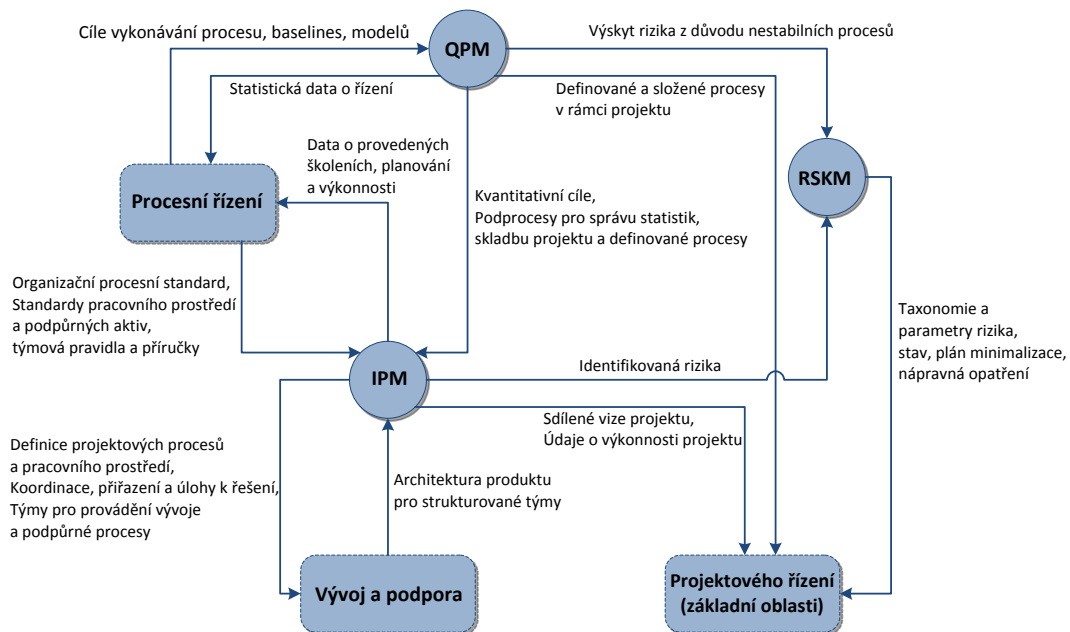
Cíle vykonávání procesu, baselines, modelů

QPM

Výskyt rizika z důvodu nestabilních procesů

Statistická data o řízení

Definované a složené procesy v rámci projektu

Data o provedených školeních, planování a výkonnosti

RSKM

Procesní řízení

Kvantitativní cíle, Podprocesy pro správu statistik, skladbu projektu a definované procesy

Organizační procesní standard, Standardy pracovního prostředí a podpůrných aktiv, týmová pravidla a příručky

Taxonomie a parametry rizika, stav, plán minimalizace, nápravná opatření

IPM

Identifikovaná rizika

Sdílené vize projektu, Údaje o výkonnosti projektu

Definice projektových procesů a pracovního prostředí, Koordinace, přiřazení a úlohy k řešení, Týmy pro provádění vývoje a podpůrné procesy

Architektura produktu pro strukturované týmy

Vývoj a podpora

Projektového řízení (základní oblasti)